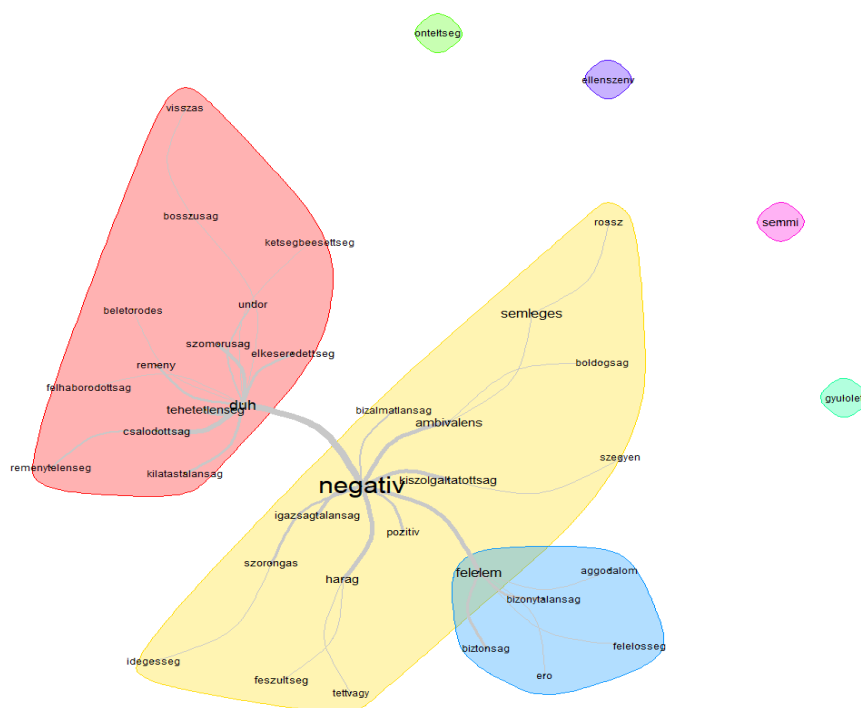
onteltseg

ellenszenv

visszas

bosszusag

ketsegbeesettseg

semmi

undor

beletorodes

szomorusag

elkeseredettseg

remeny

felhaborodottsag

tehetetlenseg

duh

csalodottsag

remenytelenseg

kilatastalansag

rossz

semleges

boldogsag

gyulole

bizalmatlansag

ambivalens

szegyen

negativ

kiszolgaltatottsag

igazsagtalansag

pozitiv

szorongas

harag

felelem

aggodalom

bizonytalansag

idegesseg

biztonsag

felelosseg

ero

feszultseg

tettvagy